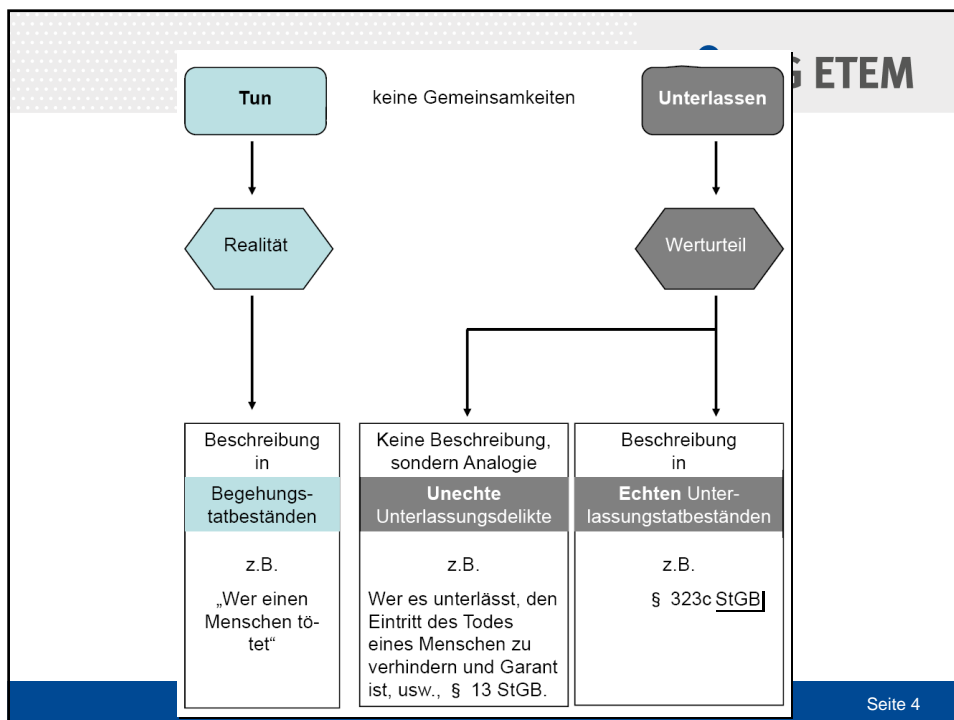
G ETEM

Tun

keine Gemeinsamkeiten

Unterlassen

Realität

Werturteil

Beschreibung in

Begehungstatbeständen

z.B.

„Wer einen Menschen tötet“

Keine Beschreibung, sondern Analogie

**Unechte** Unterlassungsdelikte

z.B.

Wer es unterlässt, den Eintritt des Todes eines Menschen zu verhindern und Garant ist, usw., § 13 StGB.

Beschreibung in

**Echten** Unterlassungstatbeständen

z.B.

§ 323c StGB

Seite 4